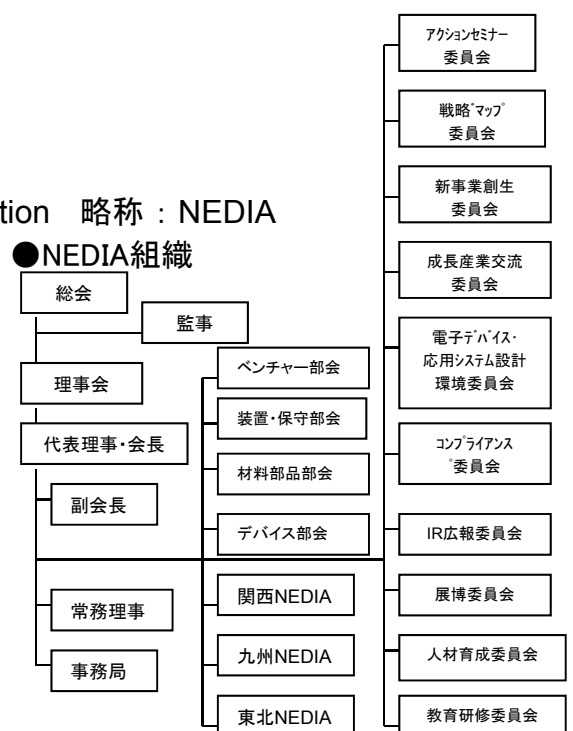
tion　略称：NEDIA

●NEDIA組織

総会

監事

理事会

代表理事・会長

副会長

常務理事

事務局

ベンチャー部会

装置・保守部会

材料部品部会

デバイス部会

関西NEDIA

九州NEDIA

東北NEDIA

アクションセミナー委員会

戦略マップ委員会

新事業創生委員会

成長産業交流委員会

電子デバイス・応用システム設計環境委員会

コンプライアンス委員会

IR広報委員会

展博委員会

人材育成委員会

教育研修委員会